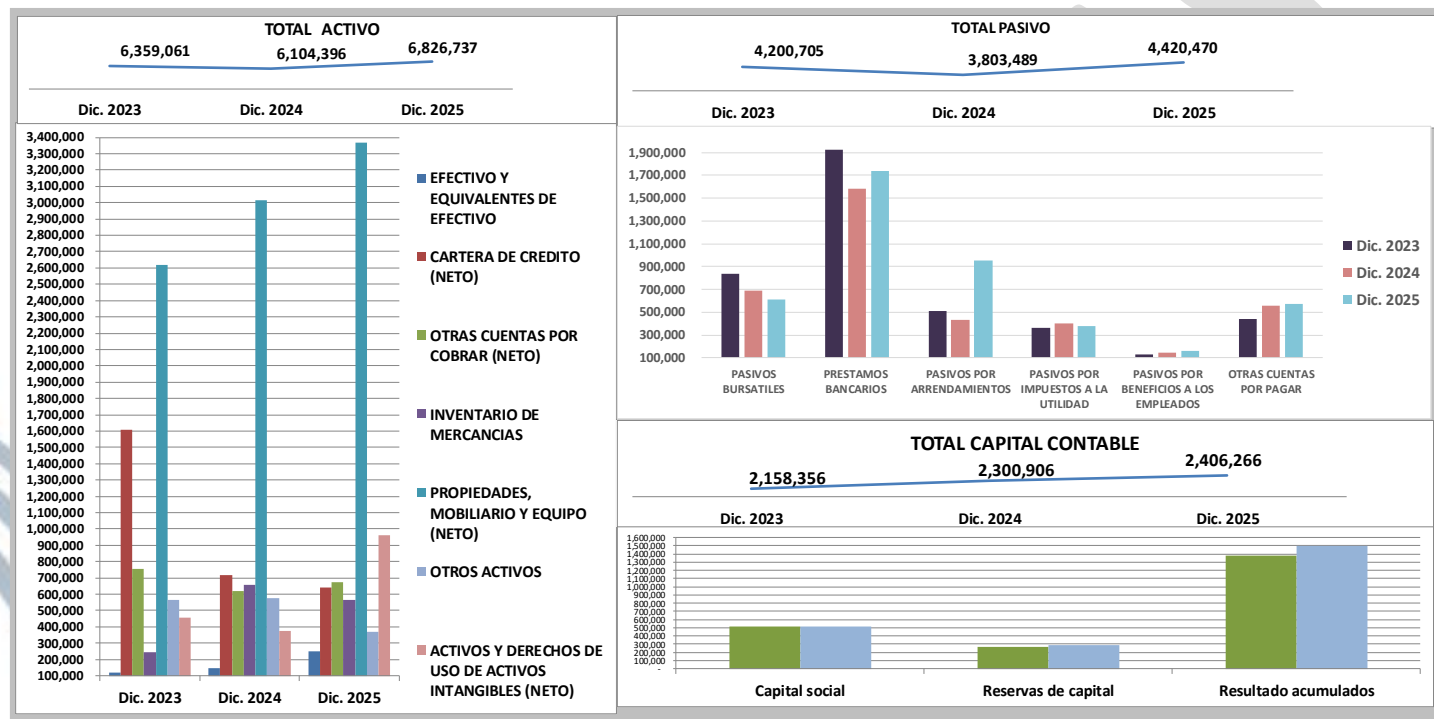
TOTAL ACTIVO

6,359,061 6,104,396 6,826,737

Dic. 2023 Dic. 2024 Dic. 2025

3,400,000
3,300,000
3,200,000
3,100,000
3,000,000
2,900,000
2,800,000
2,700,000
2,600,000
2,500,000
2,400,000
2,300,000
2,200,000
2,100,000
2,000,000
1,900,000
1,800,000
1,700,000
1,600,000
1,500,000
1,400,000
1,300,000
1,200,000
1,100,000
1,000,000
900,000
800,000
700,000
600,000
500,000
400,000
300,000
200,000
100,000

Dic. 2023 Dic. 2024 Dic. 2025

EFECTIVO Y EQUIVALENTES DE EFECTIVO
CARTERA DE CREDITO (NETO)
OTRAS CUENTAS POR COBRAR (NETO)
INVENTARIO DE MERCANCIAS
PROPIEDADES, MOBILIARIO Y EQUIPO (NETO)
OTROS ACTIVOS
ACTIVOS Y DERECHOS DE USO DE ACTIVOS INTANGIBLES (NETO)

TOTAL PASIVO

4,200,705 3,803,489 4,420,470

Dic. 2023 Dic. 2024 Dic. 2025

1,900,000
1,700,000
1,500,000
1,300,000
1,100,000
900,000
700,000
500,000
300,000
100,000

PASIVOS BURSATILES
PRESTAMOS BANCARIOS
PASIVOS POR ARRENDAMIENTOS
PASIVOS POR IMPUESTOS A LA UTILIDAD
PASIVOS POR BENEFICIOS A LOS EMPLEADOS
OTRAS CUENTAS POR PAGAR

Dic. 2023
Dic. 2024
Dic. 2025

TOTAL CAPITAL CONTABLE

2,158,356 2,300,906 2,406,266

Dic. 2023 Dic. 2024 Dic. 2025

1,600,000
1,500,000
1,400,000
1,300,000
1,200,000
1,100,000
1,000,000
900,000
800,000
700,000
600,000
500,000
400,000
300,000
200,000
100,000
-

Capital social
Reservas de capital
Resultado acumulados